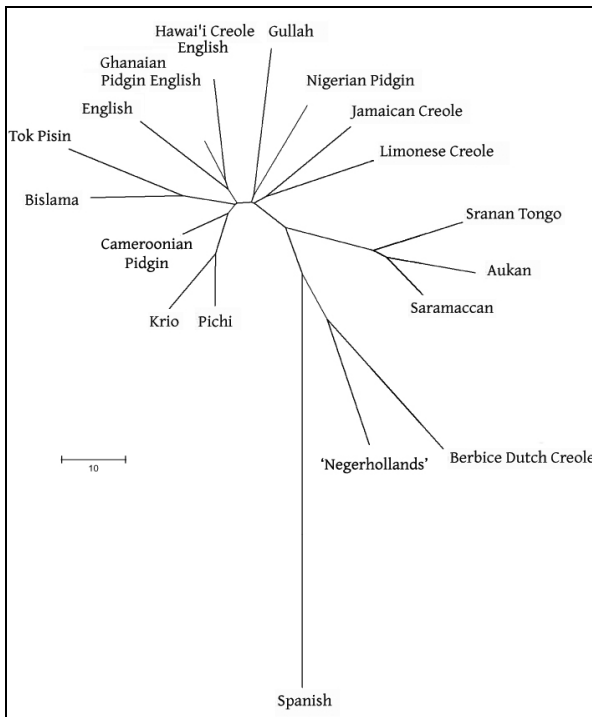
Hawai'i Creole English

Gullah

Ghanaian Pidgin English

Nigerian Pidgin

English

Jamaican Creole

Tok Pisin

Limonese Creole

Bislama

Sranan Tongo

Cameroonian Pidgin

Aukan

Saramaccan

Krio

Pichi

10

'Negerhollands'

Berbice Dutch Creole

Spanish